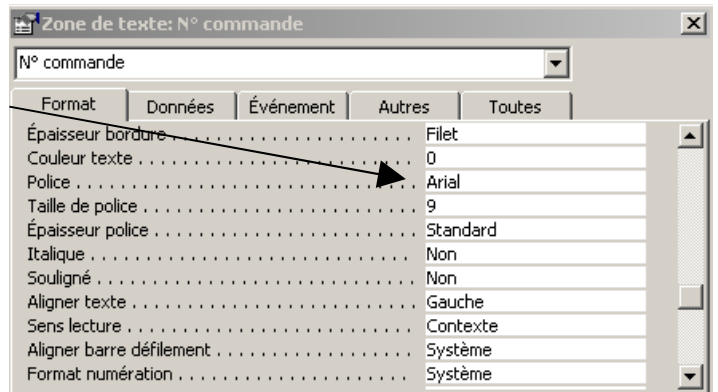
Zone de texte: N° commande

N° commande

Format | Données | Événement | Autres | Toutes

| | |
|---|---|
| Épaisseur bordure . . . . . . . . . . . . . . . . . | Filet |
| Couleur texte . . . . . . . . . . . . . . . . . . . . | 0 |
| Police . . . . . . . . . . . . . . . . . . . . . . . . . | Arial |
| Taille de police . . . . . . . . . . . . . . . . . . | 9 |
| Épaisseur police . . . . . . . . . . . . . . . . . | Standard |
| Italique . . . . . . . . . . . . . . . . . . . . . . . . | Non |
| Souligné . . . . . . . . . . . . . . . . . . . . . . . | Non |
| Aligner texte . . . . . . . . . . . . . . . . . . . . | Gauche |
| Sens lecture . . . . . . . . . . . . . . . . . . . . | Contexte |
| Aligner barre défilement . . . . . . . . . . . | Système |
| Format numération . . . . . . . . . . . . . . . | Système |